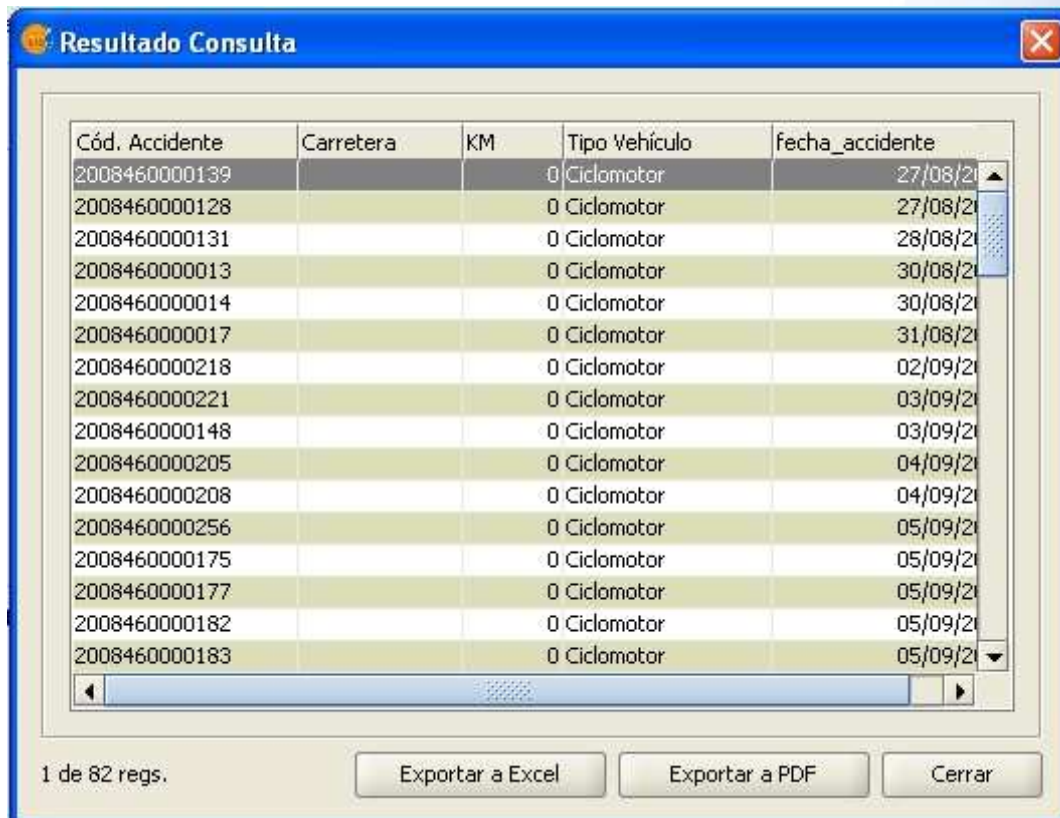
Resultado Consulta

| Cód. Accidente | Carretera | KM | Tipo Vehículo | fecha_accidente |
|---|---|---|---|---|
| 2008460000139 | | 0 | Ciclomotor | 27/08/2 |
| 2008460000128 | | 0 | Ciclomotor | 27/08/2 |
| 2008460000131 | | 0 | Ciclomotor | 28/08/2 |
| 2008460000013 | | 0 | Ciclomotor | 30/08/2 |
| 2008460000014 | | 0 | Ciclomotor | 30/08/2 |
| 2008460000017 | | 0 | Ciclomotor | 31/08/2 |
| 2008460000218 | | 0 | Ciclomotor | 02/09/2 |
| 2008460000221 | | 0 | Ciclomotor | 03/09/2 |
| 2008460000148 | | 0 | Ciclomotor | 03/09/2 |
| 2008460000205 | | 0 | Ciclomotor | 04/09/2 |
| 2008460000208 | | 0 | Ciclomotor | 04/09/2 |
| 2008460000256 | | 0 | Ciclomotor | 05/09/2 |
| 2008460000175 | | 0 | Ciclomotor | 05/09/2 |
| 2008460000177 | | 0 | Ciclomotor | 05/09/2 |
| 2008460000182 | | 0 | Ciclomotor | 05/09/2 |
| 2008460000183 | | 0 | Ciclomotor | 05/09/2 |

1 de 82 regs.

Exportar a Excel

Exportar a PDF

Cerrar